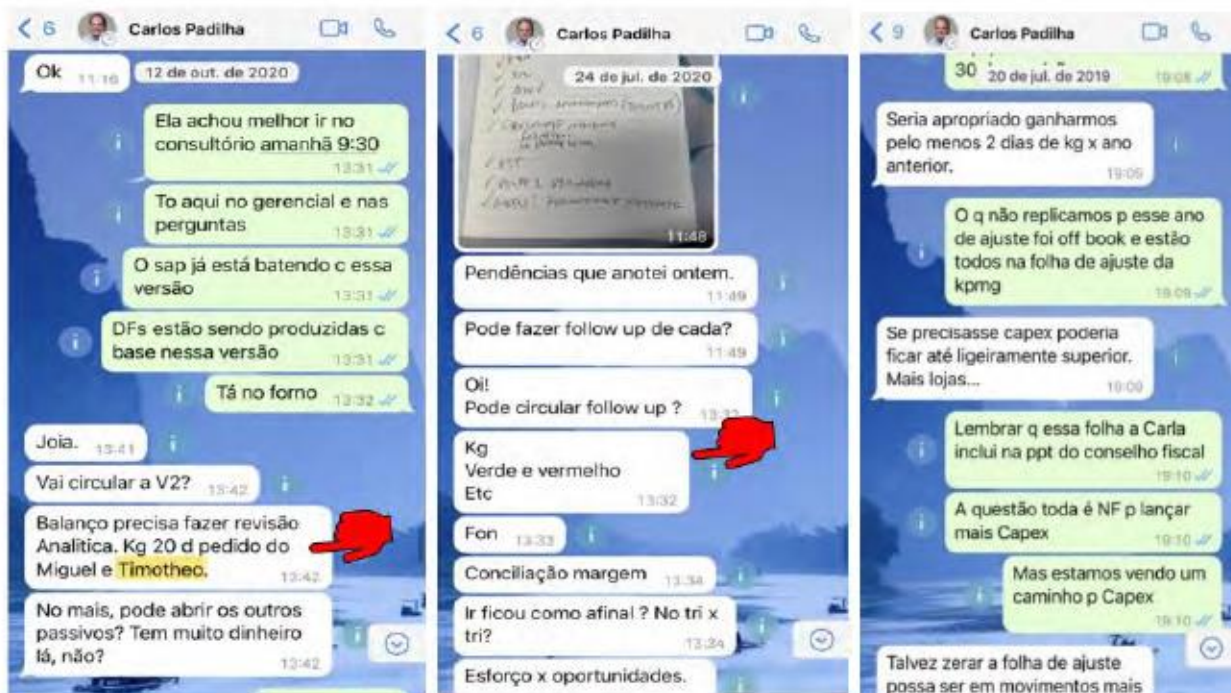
< 6 Carlos Padilha

Ok 11:16

12 de out. de 2020

Ela achou melhor ir no consultório amanhã 9:30 13:31

To aqui no gerencial e nas perguntas 13:31

O sap já está batendo c essa versão 13:31

DFs estão sendo produzidas c base nessa versão 13:31

Tá no forno 13:32

Joia. 13:41

Vai circular a V2? 13:42

Balanço precisa fazer revisão Analitica. Kg 20 d pedido do Miguel e Timotheo. 13:42

No mais, pode abrir os outros passivos? Tem muito dinheiro lá, não? 13:42

< 6 Carlos Padilha

24 de jul. de 2020

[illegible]

11:48

Pendências que anotei ontem. 11:49

Pode fazer follow up de cada? 11:49

Oi!
Pode circular follow up ? 13:32

Kg
Verde e vermelho
Etc 13:32

Fon 13:33

Conciliação margem 13:34

Ir ficou como afinal ? No tri x tri? 13:34

Esforço x oportunidades.

< 9 Carlos Padilha

30 20 de jul. de 2019 19:08

Seria apropriado ganharmos pelo menos 2 dias de kg x ano anterior. 19:05

O q não replicamos p esse ano de ajuste foi off book e estão todos na folha de ajuste da kpmg 19:09

Se precisasse capex poderia ficar até ligeiramente superior. Mais lojas... 19:09

Lembrar q essa folha a Carla inclui na ppt do conselho fiscal 19:10

A questão toda é NF p lançar mais Capex 19:10

Mas estamos vendo um caminho p Capex 19:10

Talvez zerar a folha de ajuste possa ser em movimentos mais